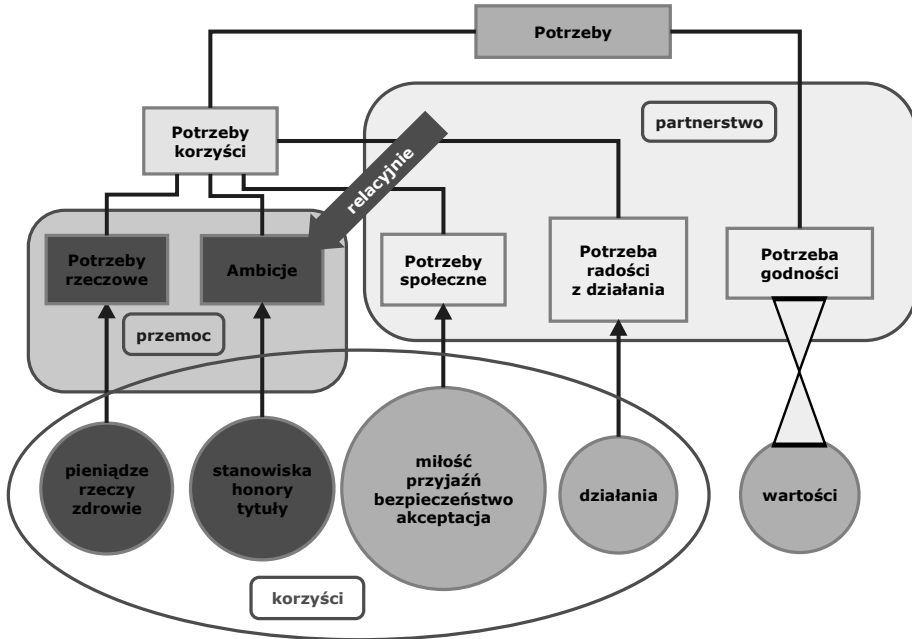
Potrzeby

Potrzeby korzyści

partnerstwo

relacyjnie

Potrzeby rzeczowe

Ambicje

Potrzeby społeczne

Potrzeba radości z działania

Potrzeba godności

przemoc

pieniądze rzeczy zdrowie

stanowiska honory tytuły

miłość przyjaźń bezpieczeństwo akceptacja

działania

wartości

korzyści